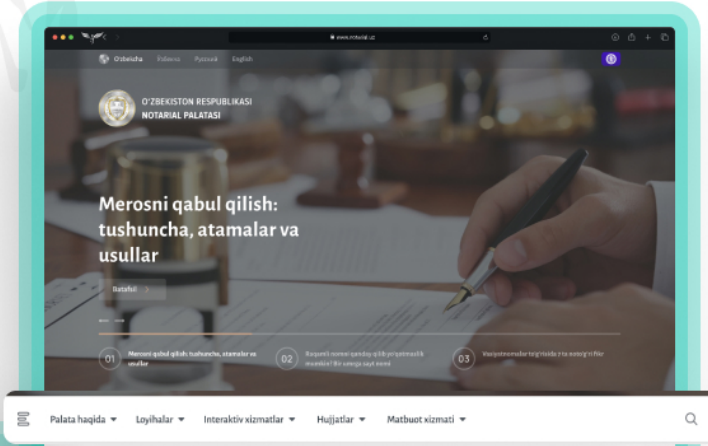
www.notarial.uz

O'zbekcha Ўзбекча Русский English

O'ZBEKISTON RESPUBLIKASI
NOTARIAL PALATASI

Merosni qabul qilish: tushuncha, atamalar va usullar

Batafsil

01 Merosni qabul qilish: tushuncha, atamalar va usullar

02 Baqamli nomsal qanday qilib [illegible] mumkin? Bir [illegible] sayt orqali

03 Vasiyatnomalar to'g'risida o'ta notarg'ri fikr

Palata haqida Loyihalar Interaktiv xizmatlar Hujjatlar Matbuot xizmati